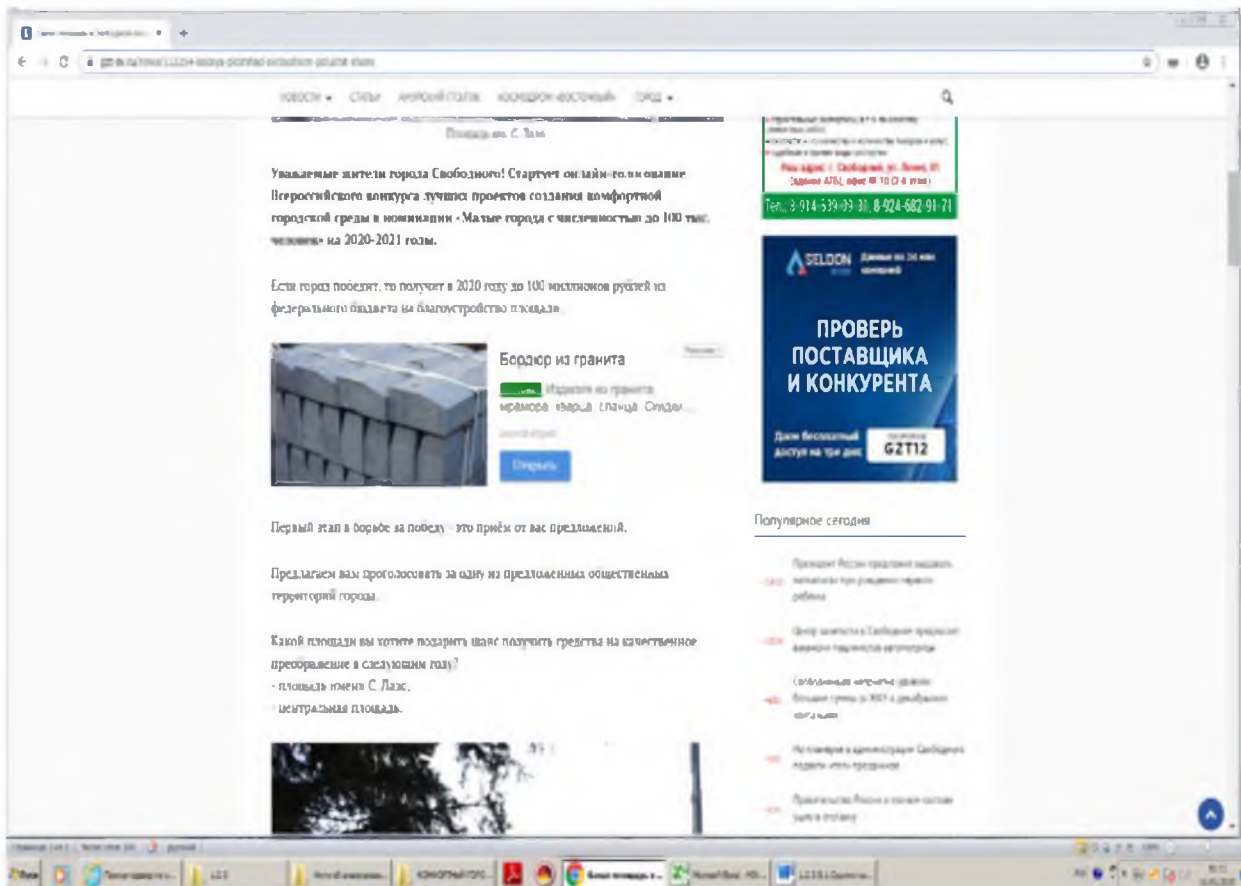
НОВОСТИ ▾ СТАТЬИ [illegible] КОСМОДРОМ «ВОСТОЧНЫЙ» ГОРОД ▾

Площадь им. С. Лазо

Уважаемые жители города Свободного! Стартует онлайн-голосование Всероссийского конкурса лучших проектов создания комфортной городской среды в номинации «Малые города с численностью до 100 тыс. человек» на 2020-2021 годы.

Если город победит, то получит в 2020 году до 100 миллионов рублей из федерального бюджета на благоустройство площади.

Бордюр из гранита

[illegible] Изделия из гранита, мрамора, кварца, сланца. Скидки...

Открыть

Первый этап в борьбе за победу - это приём от вас предложений.

Предлагаем вам проголосовать за одну из предложенных общественных территорий города.

Какой площади вы хотите подарить шанс получить средства на качественное преображение в следующем году?
- площадь имени С. Лазо,
- центральная площадь.

Тел.: 8-914-539-09-31, 8-924-682-91-71

SELDON

ПРОВЕРЬ ПОСТАВЩИКА И КОНКУРЕНТА

GZT12

Популярное сегодня

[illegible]